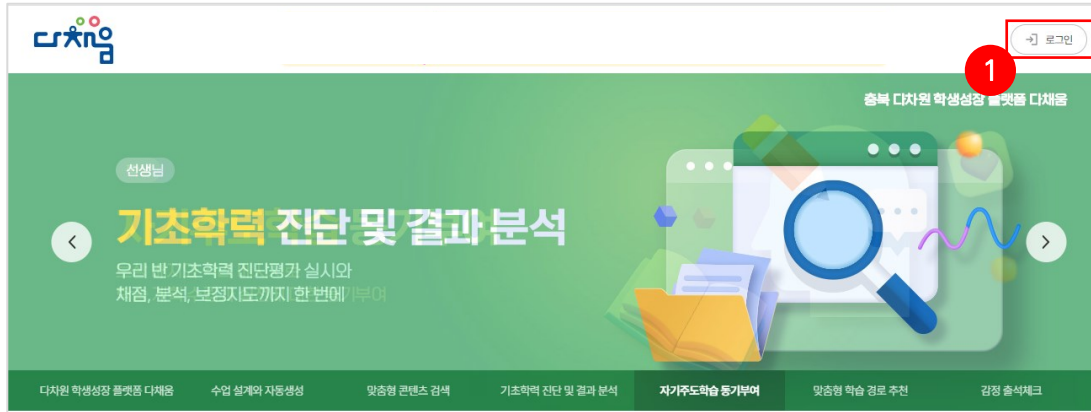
다채움

로그인

1

충북 다차원 학생성장 플랫폼 다채움

선생님

기초학력 진단 및 결과 분석

우리 반 기초학력 진단평가 실시와 채점, 분석, 보정지도까지 한 번에

다차원 학생성장 플랫폼 다채움 | 수업 설계와 자동생성 | 맞춤형 콘텐츠 검색 | 기초학력 진단 및 결과 분석 | 자기주도학습 동기부여 | 맞춤형 학습 경로 추천 | 감정 출석체크